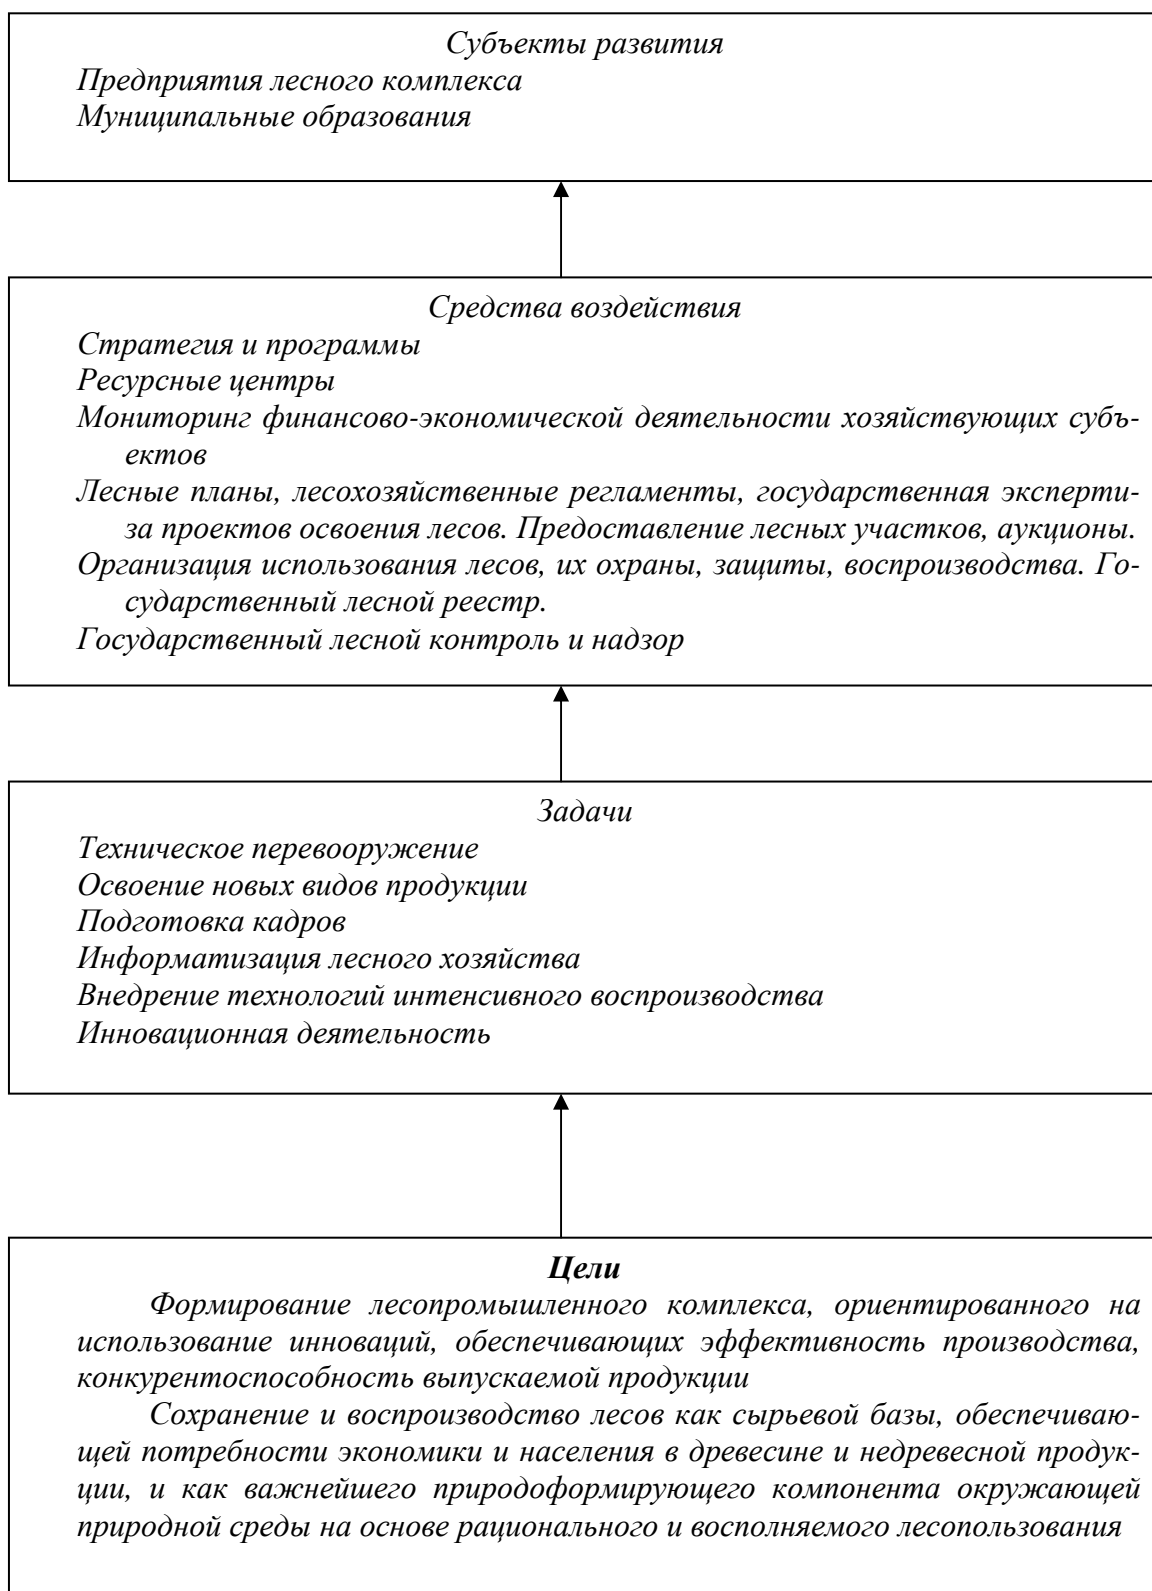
Субъекты развития
Предприятия лесного комплекса
Муниципальные образования

Средства воздействия
Стратегия и программы
Ресурсные центры
Мониторинг финансово-экономической деятельности хозяйствующих субъектов
Лесные планы, лесохозяйственные регламенты, государственная экспертиза проектов освоения лесов. Предоставление лесных участков, аукционы.
Организация использования лесов, их охраны, защиты, воспроизводства. Государственный лесной реестр.
Государственный лесной контроль и надзор

Задачи
Техническое перевооружение
Освоение новых видов продукции
Подготовка кадров
Информатизация лесного хозяйства
Внедрение технологий интенсивного воспроизводства
Инновационная деятельность

Цели
Формирование лесопромышленного комплекса, ориентированного на использование инноваций, обеспечивающих эффективность производства, конкурентоспособность выпускаемой продукции

Сохранение и воспроизводство лесов как сырьевой базы, обеспечивающей потребности экономики и населения в древесине и недревесной продукции, и как важнейшего природоформирующего компонента окружающей природной среды на основе рационального и восполняемого лесопользования